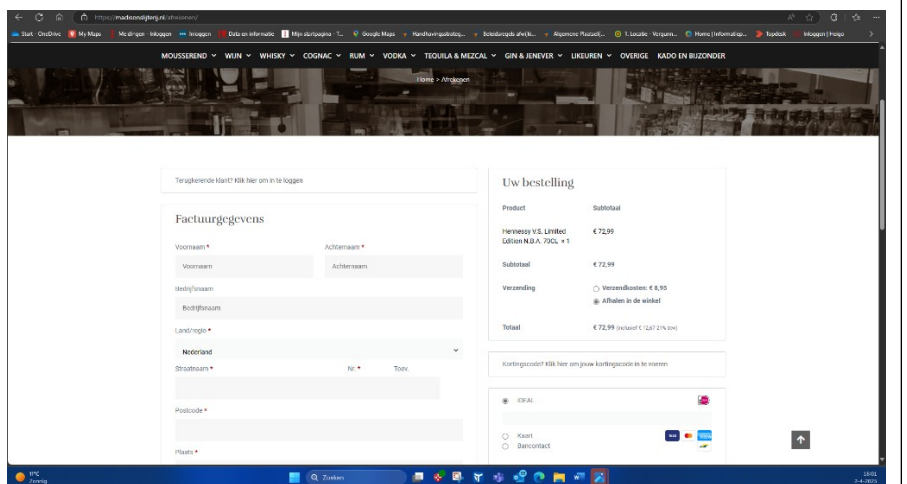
https://madisondijterij.nl/afrekenen/

Start - OneDrive  My Maps  Meldingen - Inloggen  Inloggen  Data en informatie  Mijn startpagina  Google Maps  Handhavingsbeleid  Beleidsregels afw(ik...  Algemene Plaatsel(...  1. Locatie - Vergunn...  Home | Informatiep...  Topdesk  Inloggen | Polgo

MOUSSEREND ⌄  WIJN ⌄  WHISKY ⌄  COGNAC ⌄  RUM ⌄  VODKA ⌄  TEQUILA & MEZCAL ⌄  GIN & JENEVER ⌄  LIKEUREN ⌄  OVERIGE  KADO EN BIJZONDER

Home > Afrekenen

Terugkerende klant? Klik hier om in te loggen

Factuurgegevens

Voornaam *
Voornaam

Achternaam *
Achternaam

Bedrijfsnaam
Bedrijfsnaam

Land/regio *
Nederland

Straatnaam *

Nr. *

Toev.

Postcode *

Plaats *

Uw bestelling

| Product | Subtotaal |
|---|---|
| Hennessy V.S. Limited Edition N.B.A. 70CL × 1 | € 72,99 |
| Subtotaal | € 72,99 |
| Verzending | Verzendkosten: € 8,95<br>Afhalen in de winkel |
| Totaal | € 72,99 (inclusief € 12,67 21% btw) |

Kortingscode? Klik hier om jouw kortingscode in te voeren

iDEAL

Kaart

Bancontact

11°C
Zonnig

Zoeken

18:01
2-4-2025